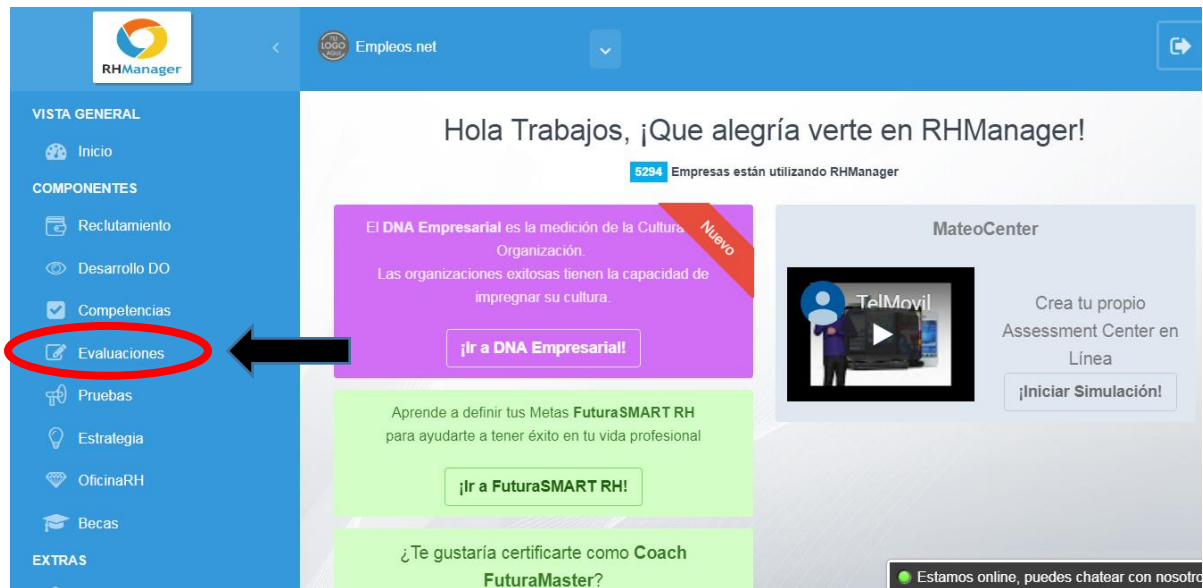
RHManager

TU LOGO AQUI Empleos.net

VISTA GENERAL
Inicio
COMPONENTES
Reclutamiento
Desarrollo DO
Competencias
Evaluaciones
Pruebas
Estrategia
OficinaRH
Becas
EXTRAS

Hola Trabajos, ¡Que alegría verte en RHManager!

5294 Empresas están utilizando RHManager

El DNA Empresarial es la medición de la Cultura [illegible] Organización.
Las organizaciones exitosas tienen la capacidad de impregnar su cultura.

Nuevo

¡Ir a DNA Empresarial!

Aprende a definir tus Metas FuturaSMART RH para ayudarte a tener éxito en tu vida profesional

¡Ir a FuturaSMART RH!

¿Te gustaría certificarte como Coach FuturaMaster?

MateoCenter

TelMovil

Crea tu propio Assessment Center en Línea

¡Iniciar Simulación!

Estamos online, puedes chatear con nosotro